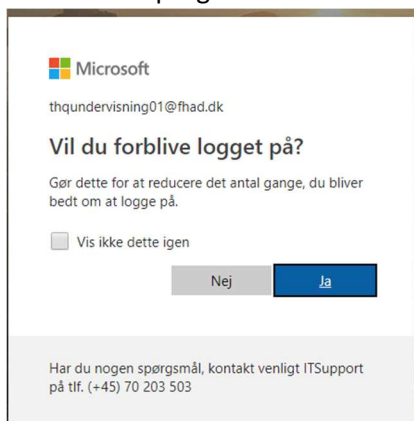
Microsoft

thqundervisning01@fhad.dk

Vil du forblive logget på?

Gør dette for at reducere det antal gange, du bliver bedt om at logge på.

Vis ikke dette igen

Nej

Ja

Har du nogen spørgsmål, kontakt venligt ITSupport på tlf. (+45) 70 203 503